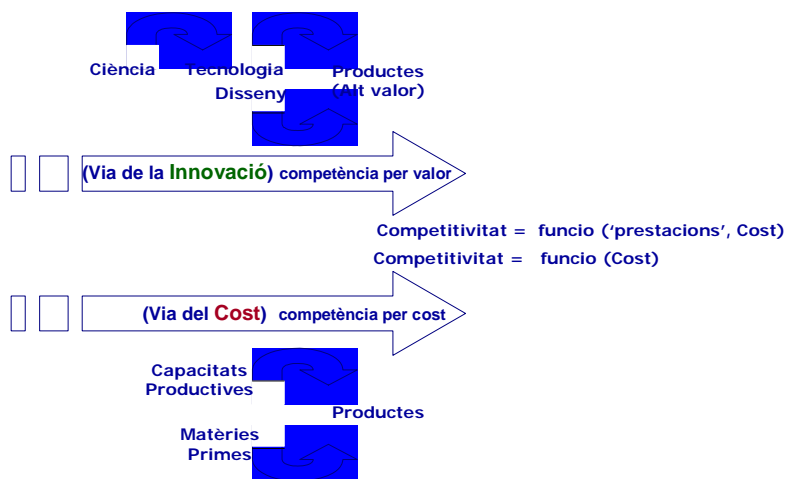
Ciència

Tecnologia

Productes (Alt valor)

Disseny

(Via de la Innovació) competència per valor

Competitivitat = funcio ('prestacions', Cost)

Competitivitat = funcio (Cost)

(Via del Cost) competència per cost

Capacitats Productives

Productes

Matèries Primes